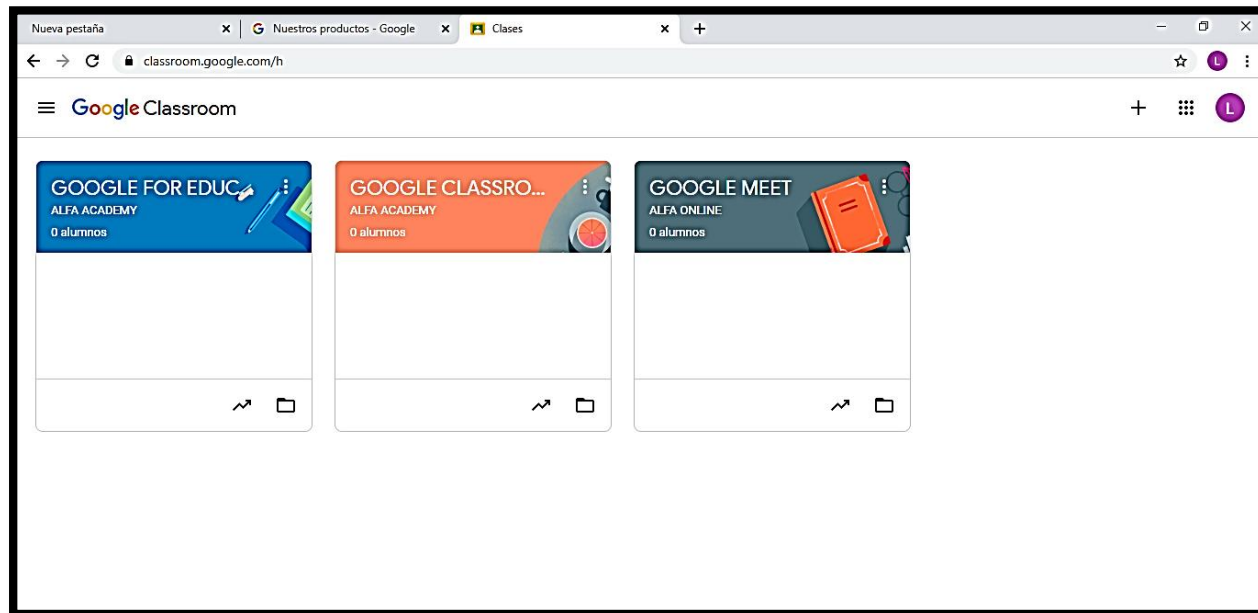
Nueva pestaña
Nuestros productos - Google
Clases
classroom.google.com/h
L
Google Classroom
L

GOOGLE FOR EDUC
ALFA ACADEMY
0 alumnos

GOOGLE CLASSRO...
ALFA ACADEMY
0 alumnos

GOOGLE MEET
ALFA ONLINE
0 alumnos